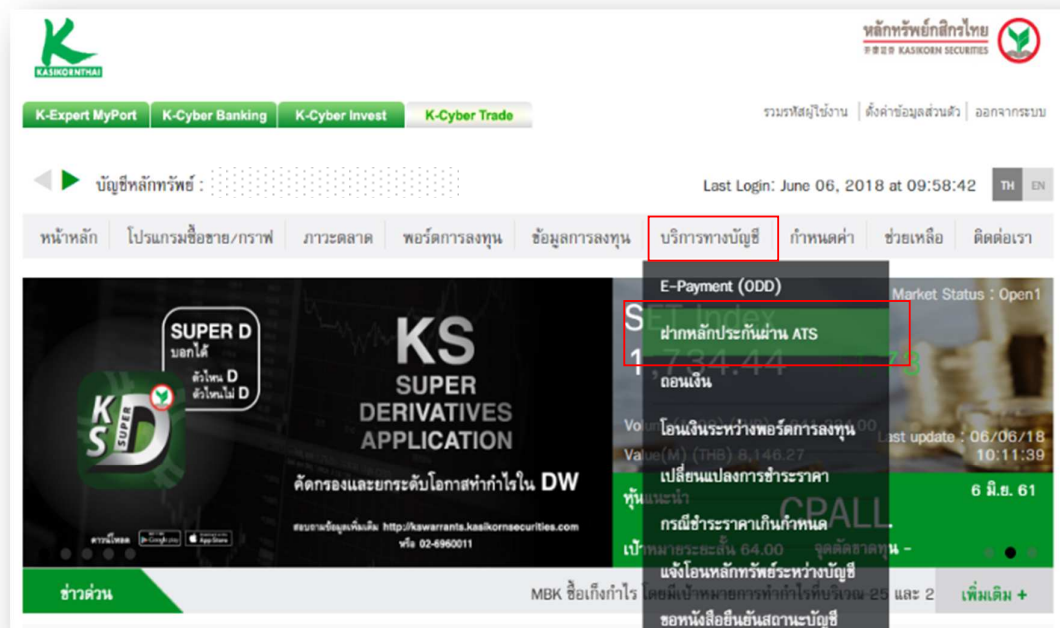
KASIKORNTHAI

หลักทรัพย์กสิกรไทย KASIKORN SECURITIES

K-Expert MyPort | K-Cyber Banking | K-Cyber Invest | K-Cyber Trade

รวมรหัสผู้ใช้งาน | ตั้งค่าข้อมูลส่วนตัว | ออกจากระบบ

บัญชีหลักทรัพย์ :

Last Login: June 06, 2018 at 09:58:42 TH EN

หน้าหลัก | โปรแกรมซื้อขาย/กราฟ | ภาวะตลาด | พอร์ตการลงทุน | ข้อมูลการลงทุน | บริการทางบัญชี | กำหนดค่า | ช่วยเหลือ | ติดต่อเรา

E-Payment (ODD)
ฝากหลักประกันผ่าน ATS
ถอนเงิน
โอนเงินระหว่างพอร์ตการลงทุน
เปลี่ยนแปลงการชำระราคา
กรณีชำระราคาเกินกำหนด
แจ้งโอนหลักทรัพย์ระหว่างบัญชี
ขอหนังสือยืนยันสถานะบัญชี

SUPER D บอกได้ ตัวไหน D ตัวไหนไม่ D

KS SUPER DERIVATIVES APPLICATION

คัดกรองและยกระดับโอกาสทำกำไรใน DW

สอบถามข้อมูลเพิ่มเติม http://kswarrants.kasikornsecurities.com หรือ 02-6960011

ดาวน์โหลด

Market Status : Open1

SET Index
1,734.44

Volume
Value(M) (THB) 8,146.27

Last update : 06/06/18 10:11:39

หุ้นแนะนำ CPALL

6 มิ.ย. 61

เป้าหมายระยะสั้น 64.00 จุดตัดขาดทุน -

ข่าวด่วน

MBK ซื้อเก็งกำไร โดยมีเป้าหมายการทำกำไรที่บริเวณ 25 และ 2

เพิ่มเติม +